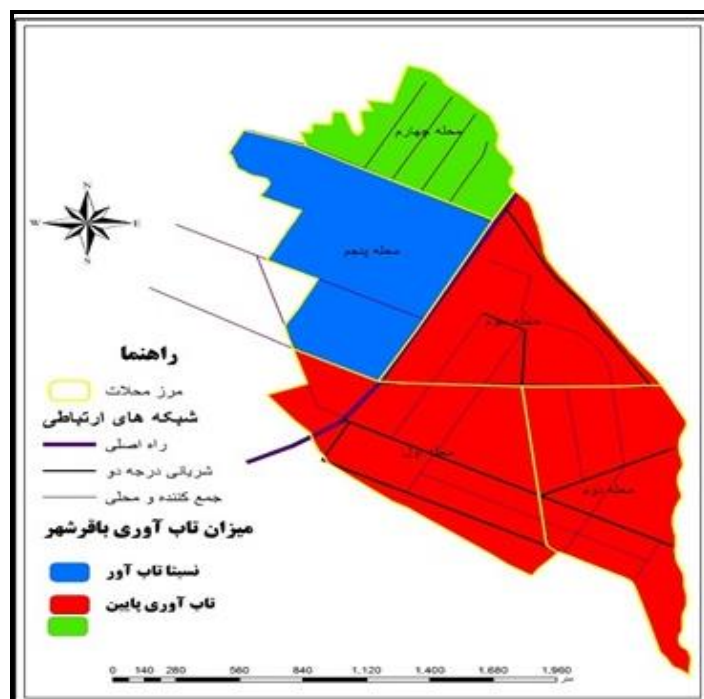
محله چهارم

محله پنجم

محله سوم

محله اول

محله دوم

N
W
E
S

راهنما

مرز محلات

شبکه های ارتباطی

راه اصلی

شریانی درجه دو

جمع کننده و محلی

میزان تاب آوری باقرشهر

نسبتا تاب آور

تاب آوری پایین

0 140 280 560 840 1,120 1,400 1,680 1,960 متر